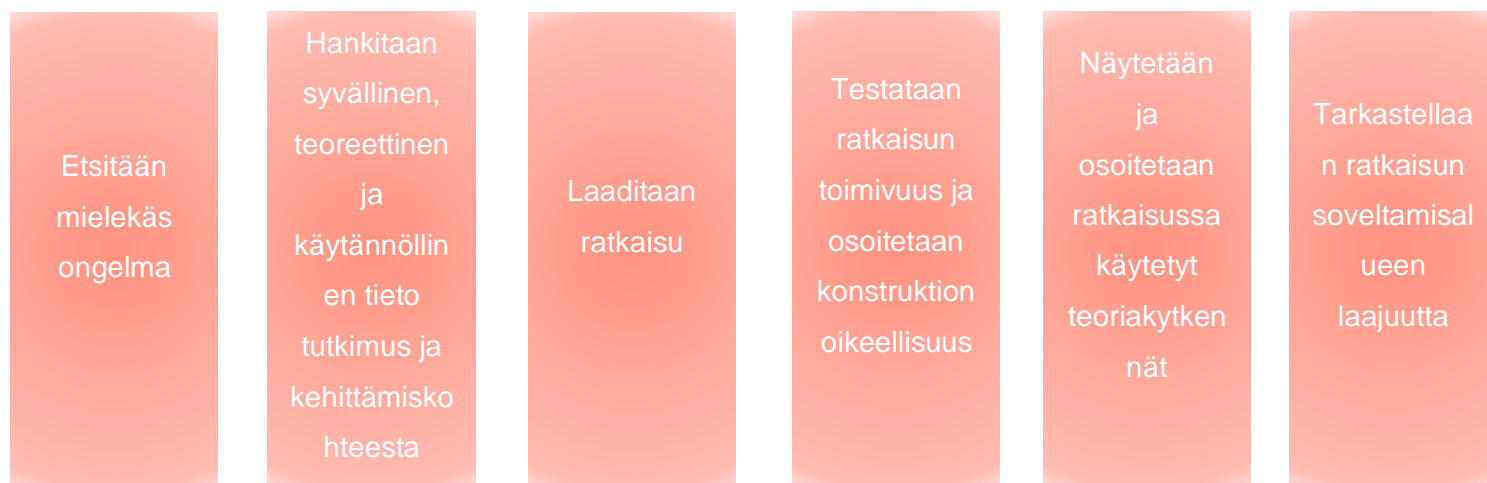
Etsitään mielekäs ongelma

Hankitaan syvällinen, teoreettinen ja käytännöllinen tieto tutkimus ja kehittämiskohteesta

Laaditaan ratkaisu

Testataan ratkaisun toimivuus ja osoitetaan konstruktion oikeellisuus

Näytetään ja osoitetaan ratkaisussa käytetyt teoriakytkennät

Tarkastellaan ratkaisun soveltamisalueen laajuutta